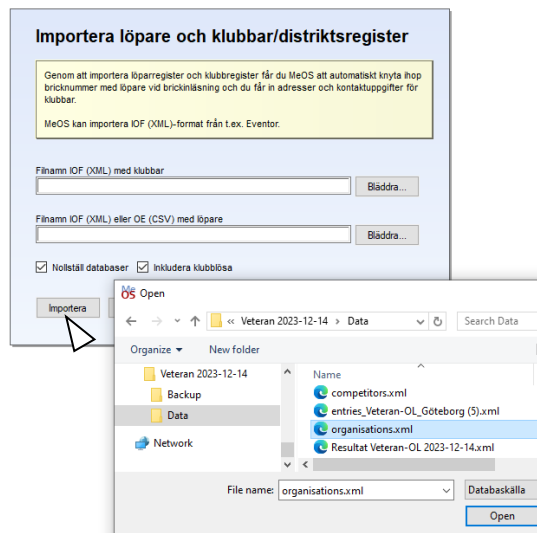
Importera löpare och klubbar/distriktsregister

Genom att importera löparregister och klubbregister får du MeOS att automatiskt knyta ihop bricknummer med löpare vid brickinläsning och du får in adresser och kontaktuppgifter för klubbar.

MeOS kan importera IOF (XML)-format från t.ex. Eventor.

Filnamn IOF (XML) med klubbar

Bläddra...

Filnamn IOF (XML) eller OE (CSV) med löpare

Bläddra...

Nollställ databaser

Inkludera klubblösa

Importera

Me OS Open

« Veteran 2023-12-14 › Data

Search Data

Organize ▾

New folder

Veteran 2023-12-14

Backup

Data

Network

Name

competitors.xml

entries_Veteran-OL_Göteborg (5).xml

organisations.xml

Resultat Veteran-OL 2023-12-14.xml

File name: organisations.xml

Databaskälla

Open